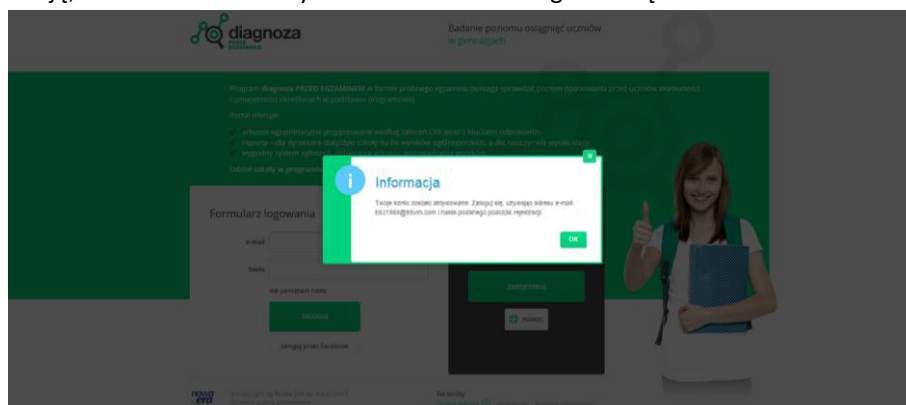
diagnoza

Badanie poziomu osiągnięć uczniów w gimnazjach

Program diagnoza PRZED EGZAMINEM w formie próbnego egzaminu pozwala sprawdzić poziom opanowania przez uczniów wiadomości i umiejętności określonych w podstawie programowej.

Portal oferuje:

arkusze egzaminacyjne przygotowane według zaleceń CKE wraz z kluczami odpowiedzi
raporty – dla dyrektora statystyki szkoły na tle wyników ogólnopolskich, a dla nauczyciela wyniki klasy
wygodny system zgłoszeń, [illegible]

Udział szkoły w programie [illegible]

Formularz logowania

e-mail

hasło

nie pamiętam hasła

ZALOGUJ

zaloguj przez Facebook

ZAREJESTRUJ

POMOC

Informacja

Twoje konto zostało aktywowane. Zaloguj się, używając adresu e-mail: 6631988@ssvm.com i hasła podanego podczas rejestracji.

OK

Nowa Era

© Copyright by Nowa Era Sp. z o.o. 2015

Na skróty

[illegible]